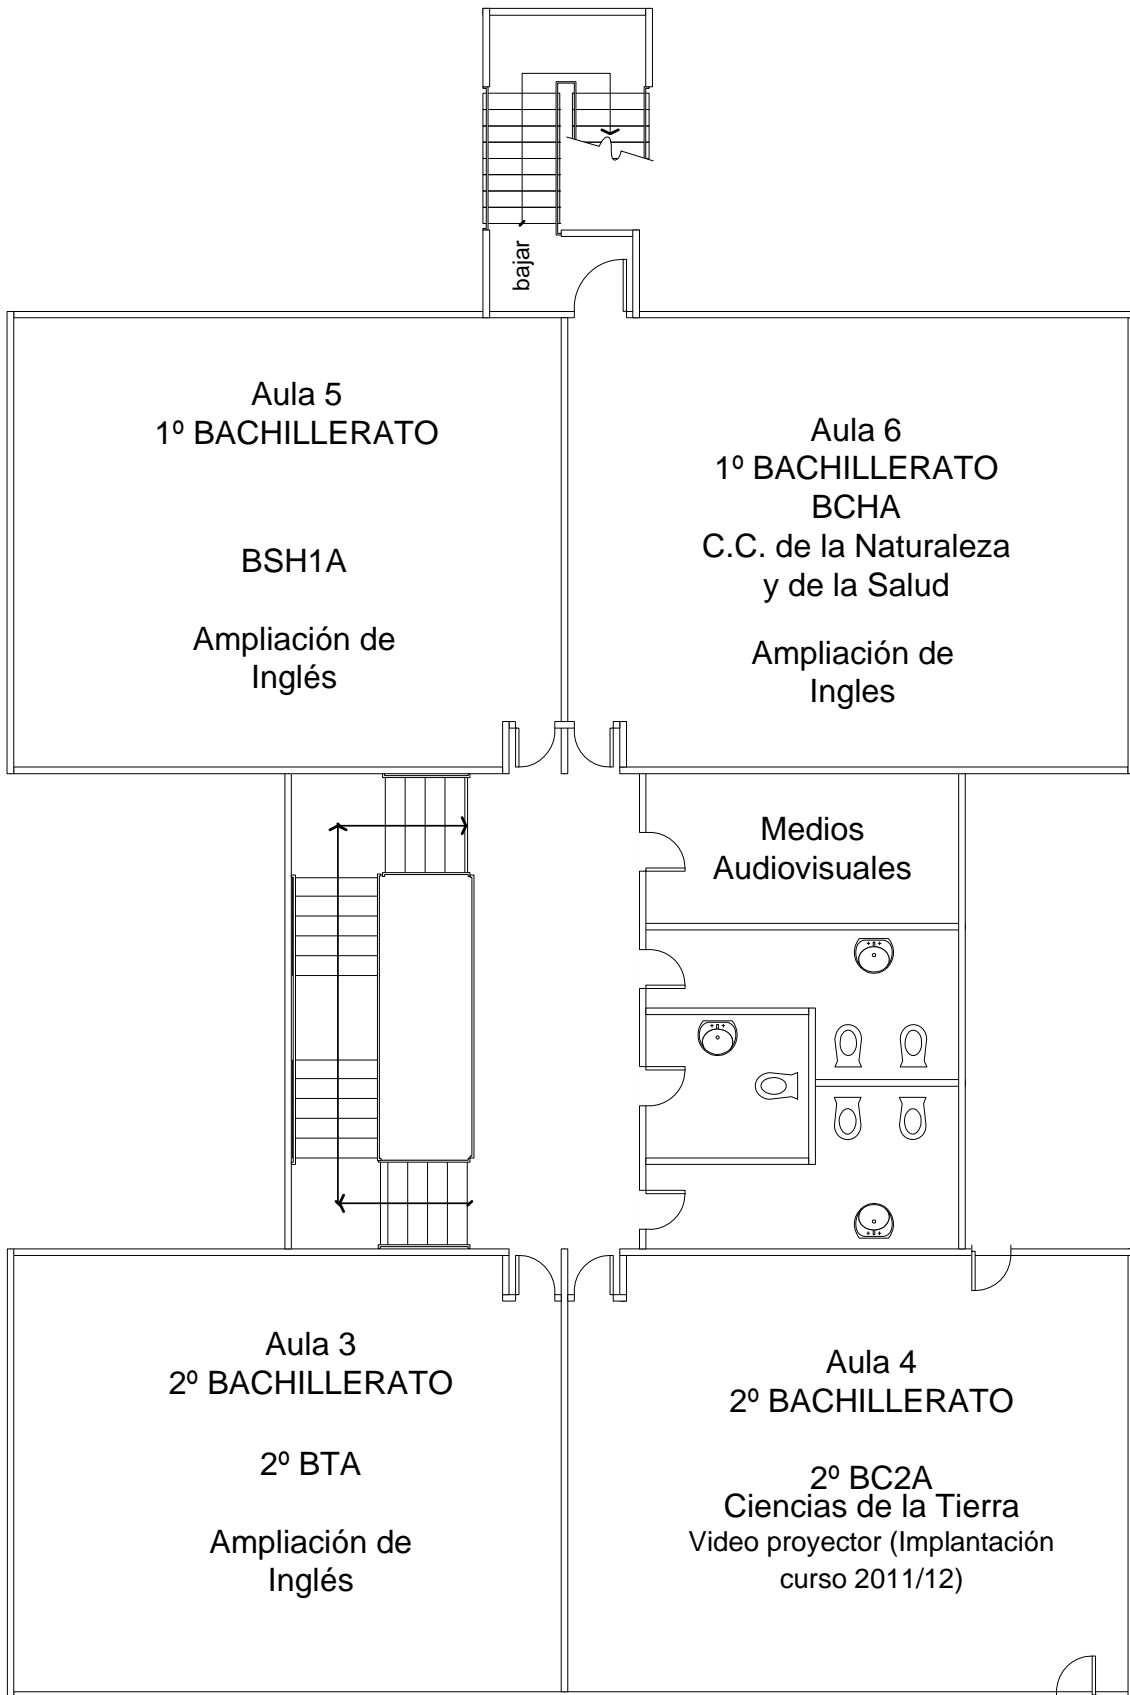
bajar

Aula 5
1º BACHILLERATO

BSH1A

Ampliación de
Inglés

Aula 6
1º BACHILLERATO
BCHA
C.C. de la Naturaleza
y de la Salud

Ampliación de
Ingles

Medios
Audiovisuales

Aula 3
2º BACHILLERATO

2º BTA

Ampliación de
Inglés

Aula 4
2º BACHILLERATO

2º BC2A
Ciencias de la Tierra
Video proyector (Implantación
curso 2011/12)